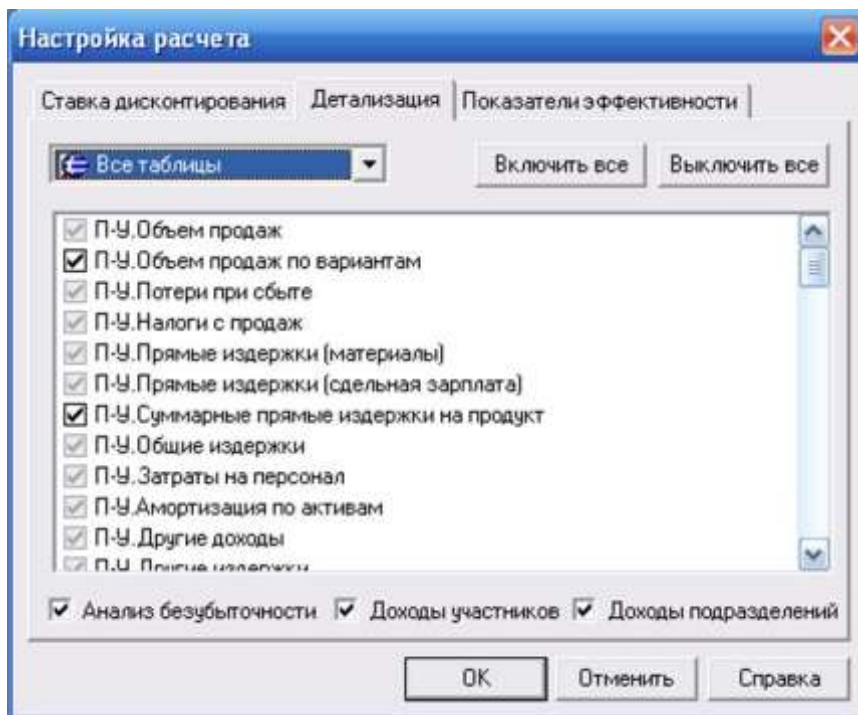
Настройка расчета

Ставка дисконтирования | Детализация | Показатели эффективности

Все таблицы

Включить все | Выключить все

П-У.Объем продаж
П-У.Объем продаж по вариантам
П-У.Потери при сбыте
П-У.Налоги с продаж
П-У.Прямые издержки (материалы)
П-У.Прямые издержки (сдельная зарплата)
П-У.Суммарные прямые издержки на продукт
П-У.Общие издержки
П-У.Затраты на персонал
П-У.Амортизация по активам
П-У.Другие доходы
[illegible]

Анализ безубыточности | Доходы участников | Доходы подразделений

OK | Отменить | Справка